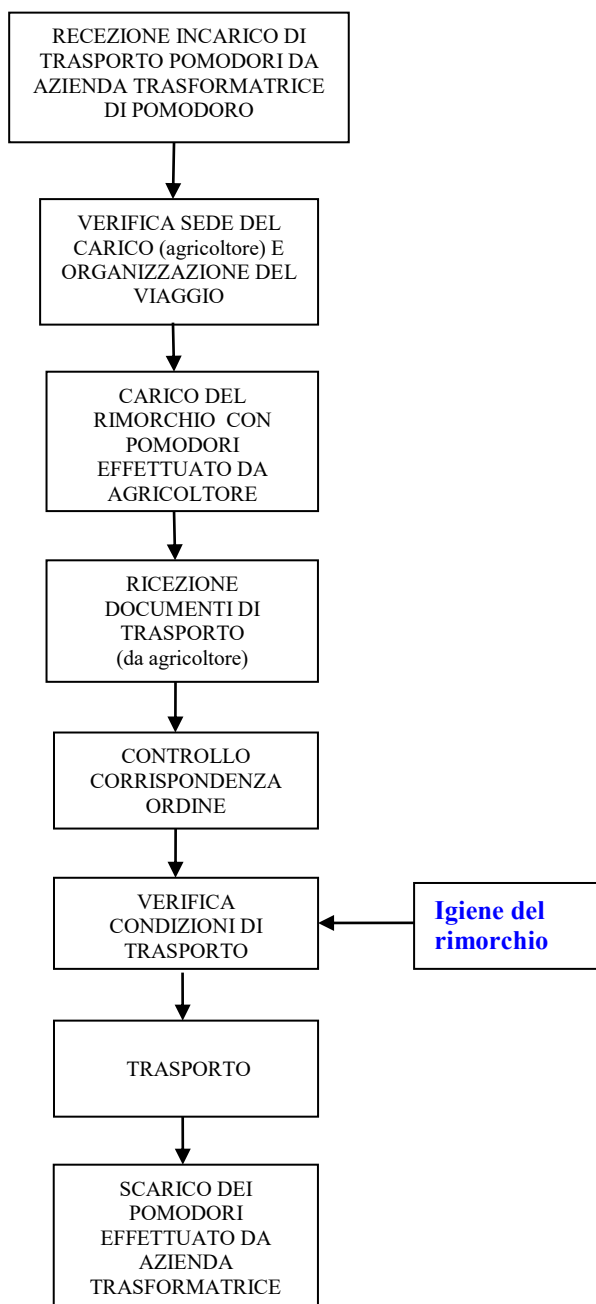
RECEZIONE INCARICO DI TRASPORTO POMODORI DA AZIENDA TRASFORMATRICE DI POMODORO

VERIFICA SEDE DEL CARICO (agricoltore) E ORGANIZZAZIONE DEL VIAGGIO

CARICO DEL RIMORCHIO CON POMODORI EFFETTUATO DA AGRICOLTORE

RICEZIONE DOCUMENTI DI TRASPORTO (da agricoltore)

CONTROLLO CORRISPONDENZA ORDINE

VERIFICA CONDIZIONI DI TRASPORTO

Igiene del rimorchio

TRASPORTO

SCARICO DEI POMODORI EFFETTUATO DA AZIENDA TRASFORMATRICE